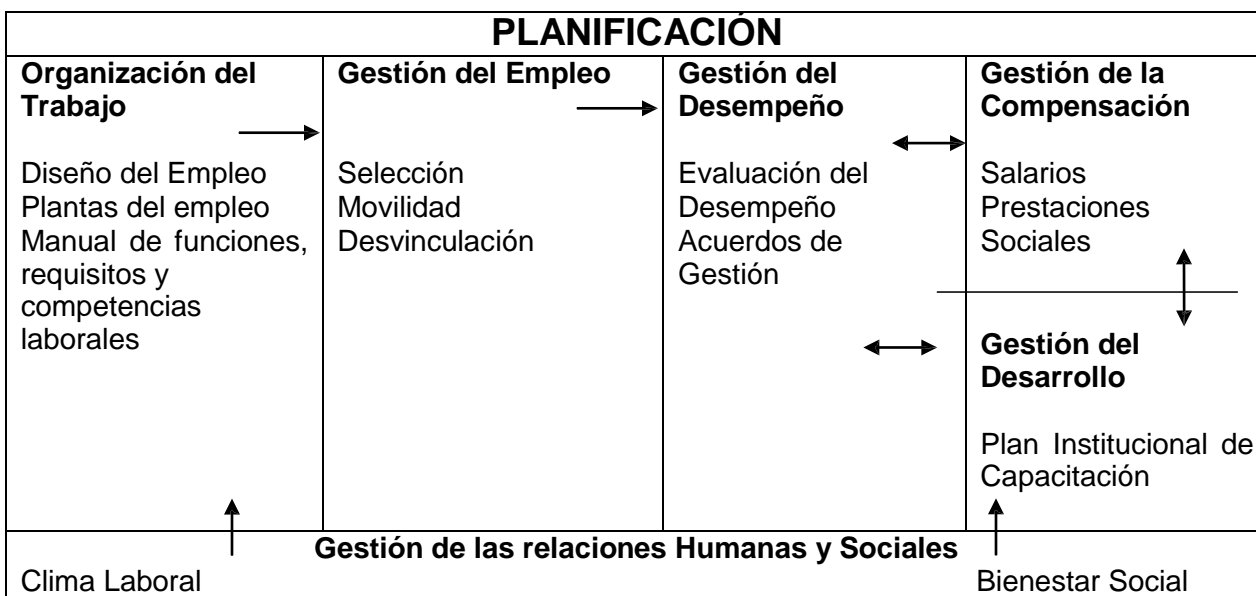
PLANIFICACIÓN

| Organización del Trabajo | Gestión del Empleo | Gestión del Desempeño | Gestión de la Compensación |
|---|---|---|---|
| Diseño del Empleo<br>Plantas del empleo<br>Manual de funciones, requisitos y competencias laborales | Selección<br>Movilidad<br>Desvinculación | Evaluación del Desempeño<br>Acuerdos de Gestión | Salarios<br>Prestaciones Sociales<br><br>**Gestión del Desarrollo**<br><br>Plan Institucional de Capacitación |

Gestión de las relaciones Humanas y Sociales

Clima Laboral

Bienestar Social